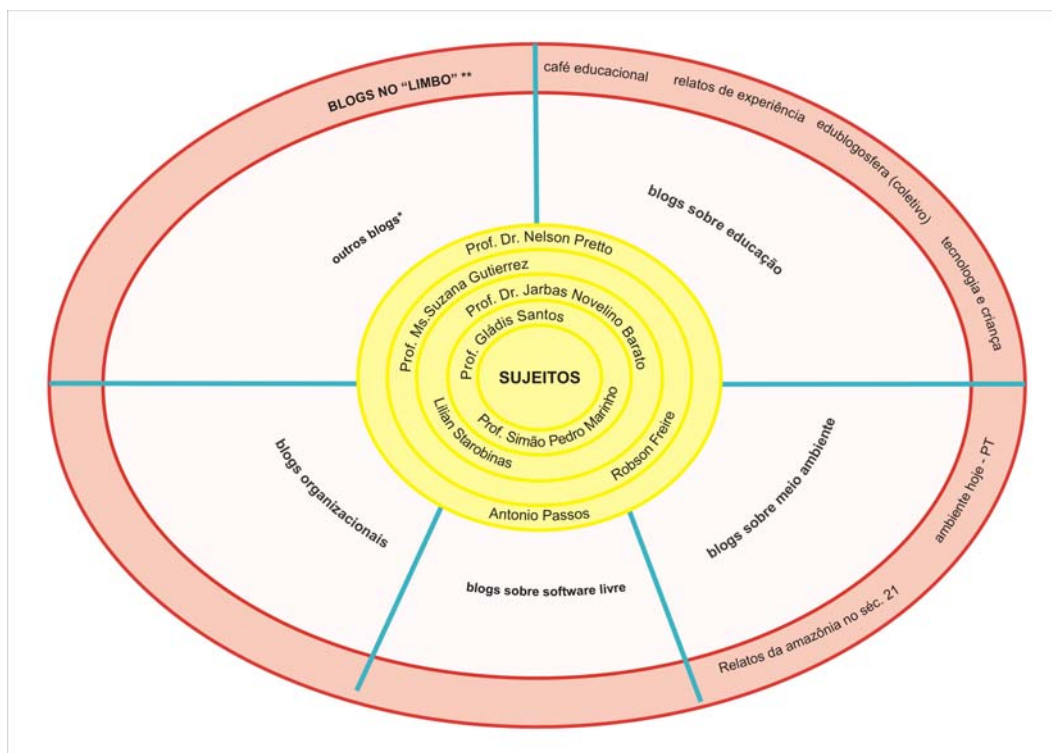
BLOGS NO "LIMBO" **

café educacional
relatos de experiência
edublogosfera (coletivo)
tecnologia e criança

outros blogs*

blogs sobre educação

Prof. Dr. Nelson Pretto
Prof. Ms.Suzana Gutierrez
Prof. Dr. Jarbas Novelino Barato
Prof. Gládis Santos
SUJEITOS
Prof. Simão Pedro Marinho
Lilian Starobinas
Robson Freire
Antonio Passos

blogs organizacionais

blogs sobre software livre

blogs sobre meio ambiente

ambiente hoje - PT
Relatos da amazônia no séc. 21